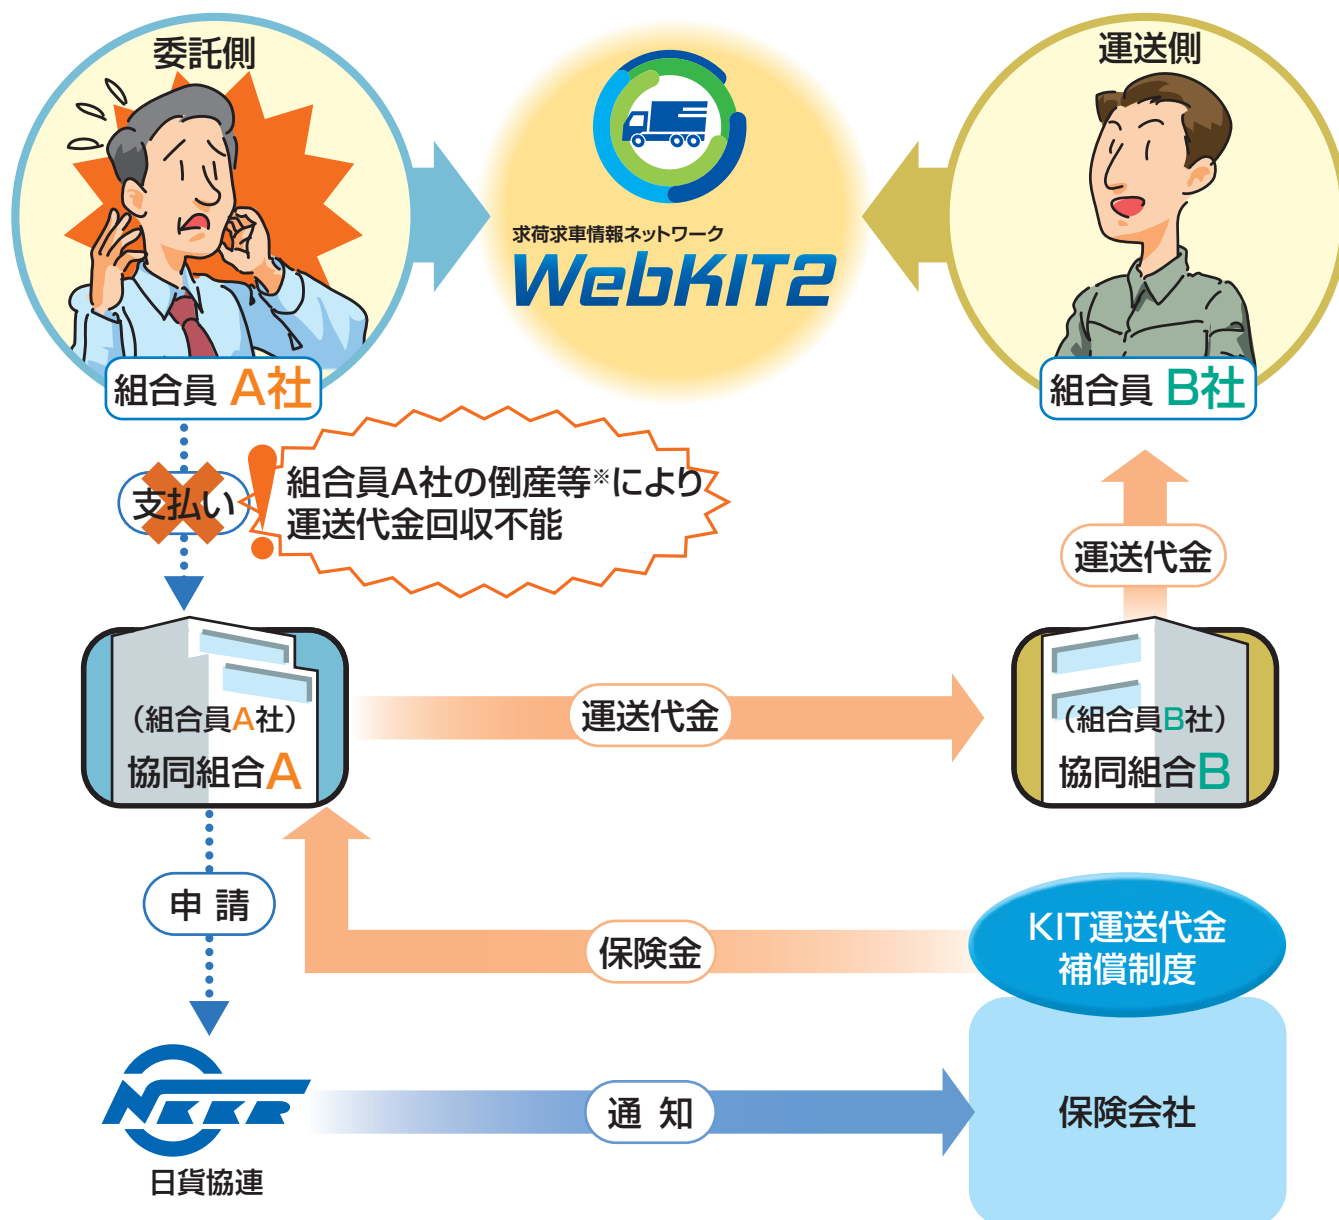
委託側

求荷求車情報ネットワーク
WebKIT2

運送側

組合員 A社

組合員 B社

支払い

組合員A社の倒産等※により
運送代金回収不能

運送代金

（組合員A社）
協同組合A

運送代金

（組合員B社）
協同組合B

申 請

保険金

KIT運送代金
補償制度

NKKR

日貨協連

通 知

保険会社